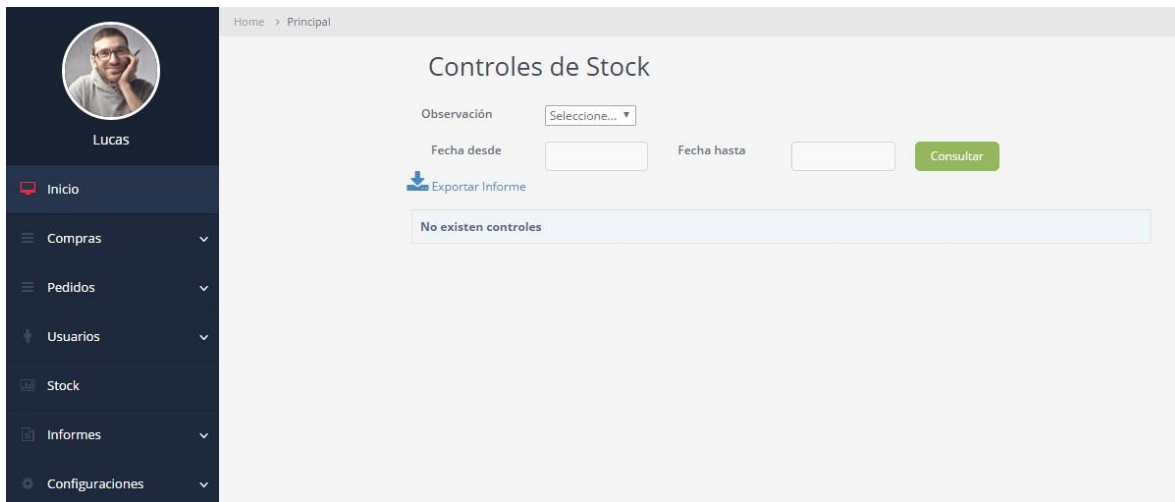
Lucas

Inicio

Compras

Pedidos

Usuarios

Stock

Informes

Configuraciones

Home > Principal

Controles de Stock

Observación Seleccione...

Fecha desde

Fecha hasta

Consultar

Exportar Informe

No existen controles